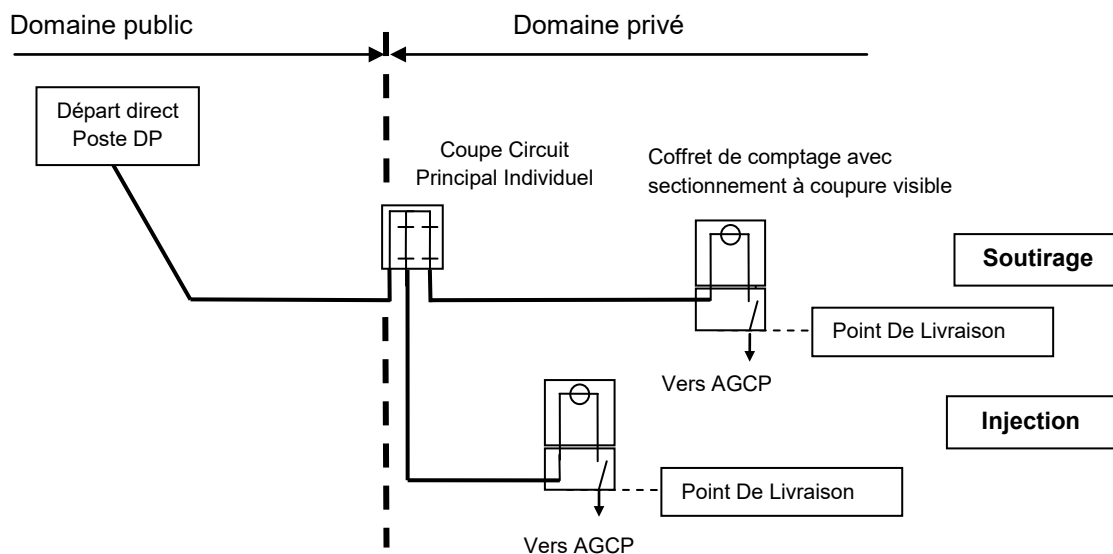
Domaine public

Domaine privé

Départ direct
Poste DP

Coupe Circuit
Principal Individuel

Coffret de comptage avec
sectionnement à coupure visible

Soutirage

Point De Livraison

Vers AGCP

Injection

Point De Livraison

Vers AGCP